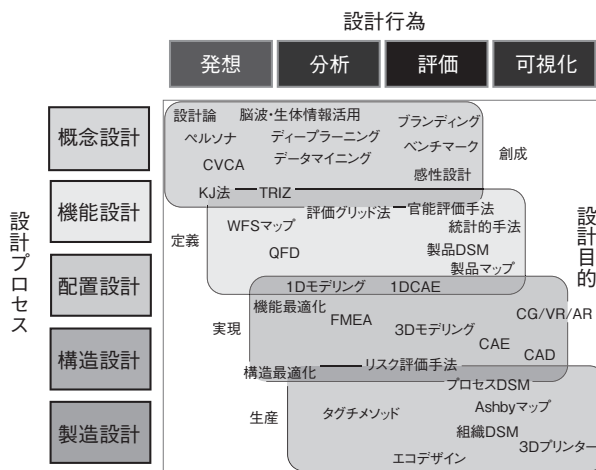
設計行為

発想
分析
評価
可視化

設計プロセス

概念設計
機能設計
配置設計
構造設計
製造設計

設計目的

設計論
脳波・生体情報活用
ブランディング
ペルソナ
ディープラーニング
ベンチマーク
CVCA
データマイニング
創成
感性設計
KJ法
TRIZ
WFSマップ
評価グリッド法
官能評価手法
統計的手法
定義
QFD
製品DSM
製品マップ
1Dモデリング
1DCAE
機能最適化
実現
FMEA
3Dモデリング
CG/VR/AR
CAE
CAD
構造最適化
リスク評価手法
プロセスDSM
生産
タグチメソッド
Ashbyマップ
組織DSM
3Dプリンター
エコデザイン